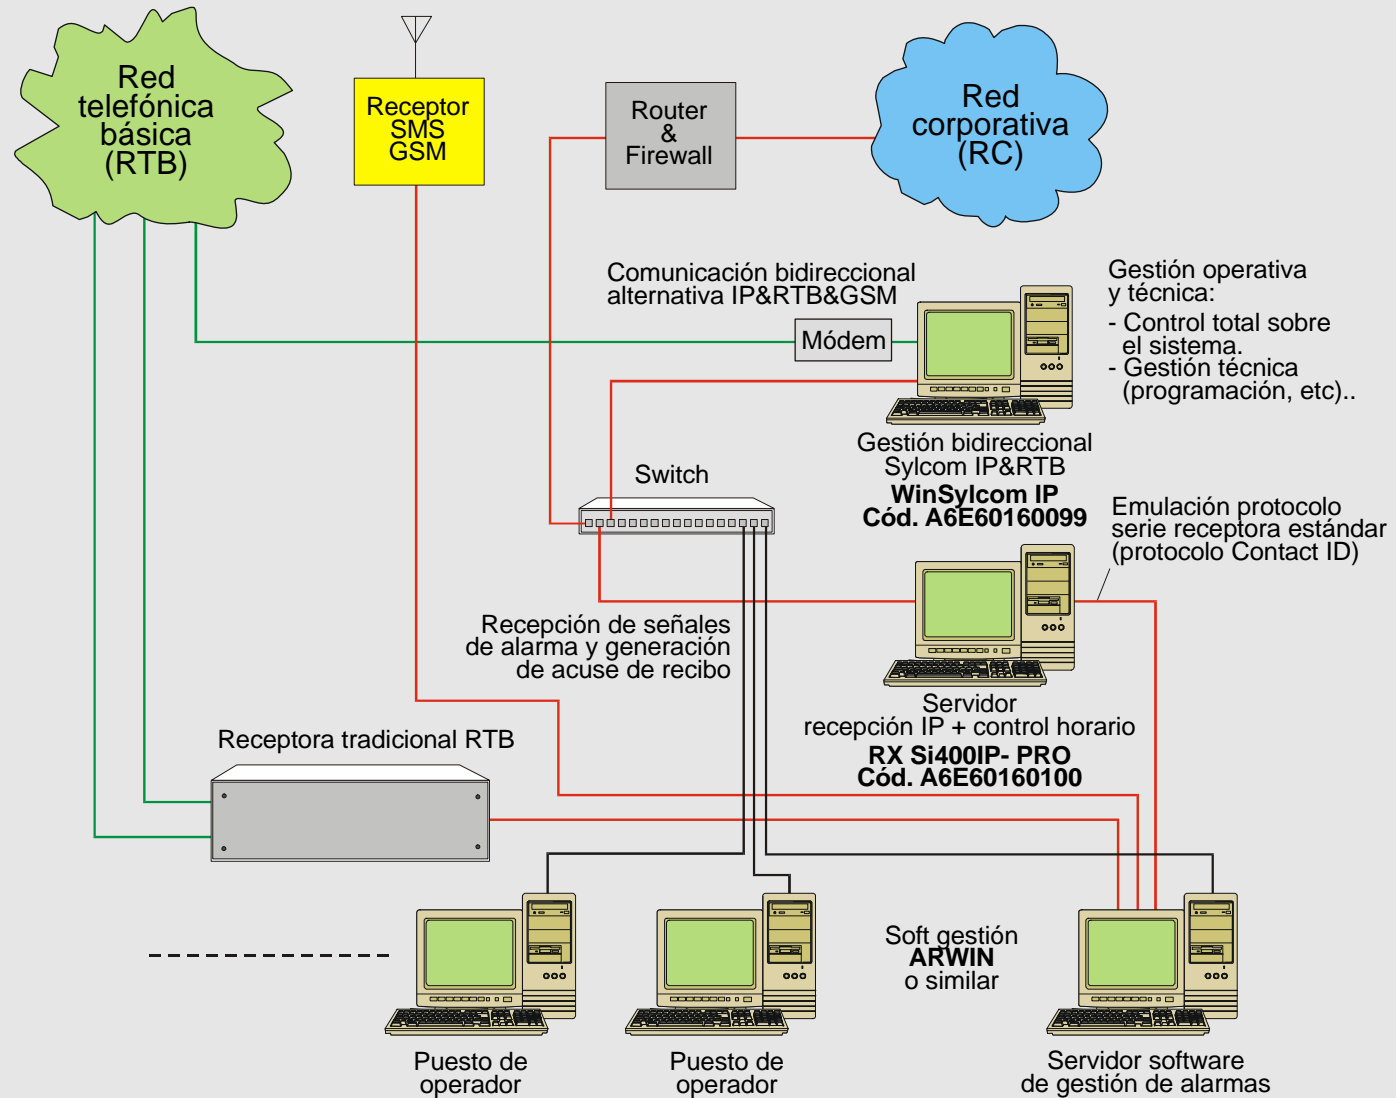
Red telefónica básica (RTB)

Receptor SMS GSM

Router & Firewall

Red corporativa (RC)

Comunicación bidireccional alternativa IP&RTB&GSM

Gestión operativa y técnica:
- Control total sobre el sistema.
- Gestión técnica (programación, etc)..

Módem

Gestión bidireccional Sylcom IP&RTB
**WinSylcom IP**
**Cód. A6E60160099**

Switch

Emulación protocolo serie receptora estándar (protocolo Contact ID)

Recepción de señales de alarma y generación de acuse de recibo

Servidor recepción IP + control horario
**RX Si400IP- PRO**
**Cód. A6E60160100**

Receptora tradicional RTB

Soft gestión
**ARWIN**
o similar

Puesto de operador

Puesto de operador

Servidor software de gestión de alarmas